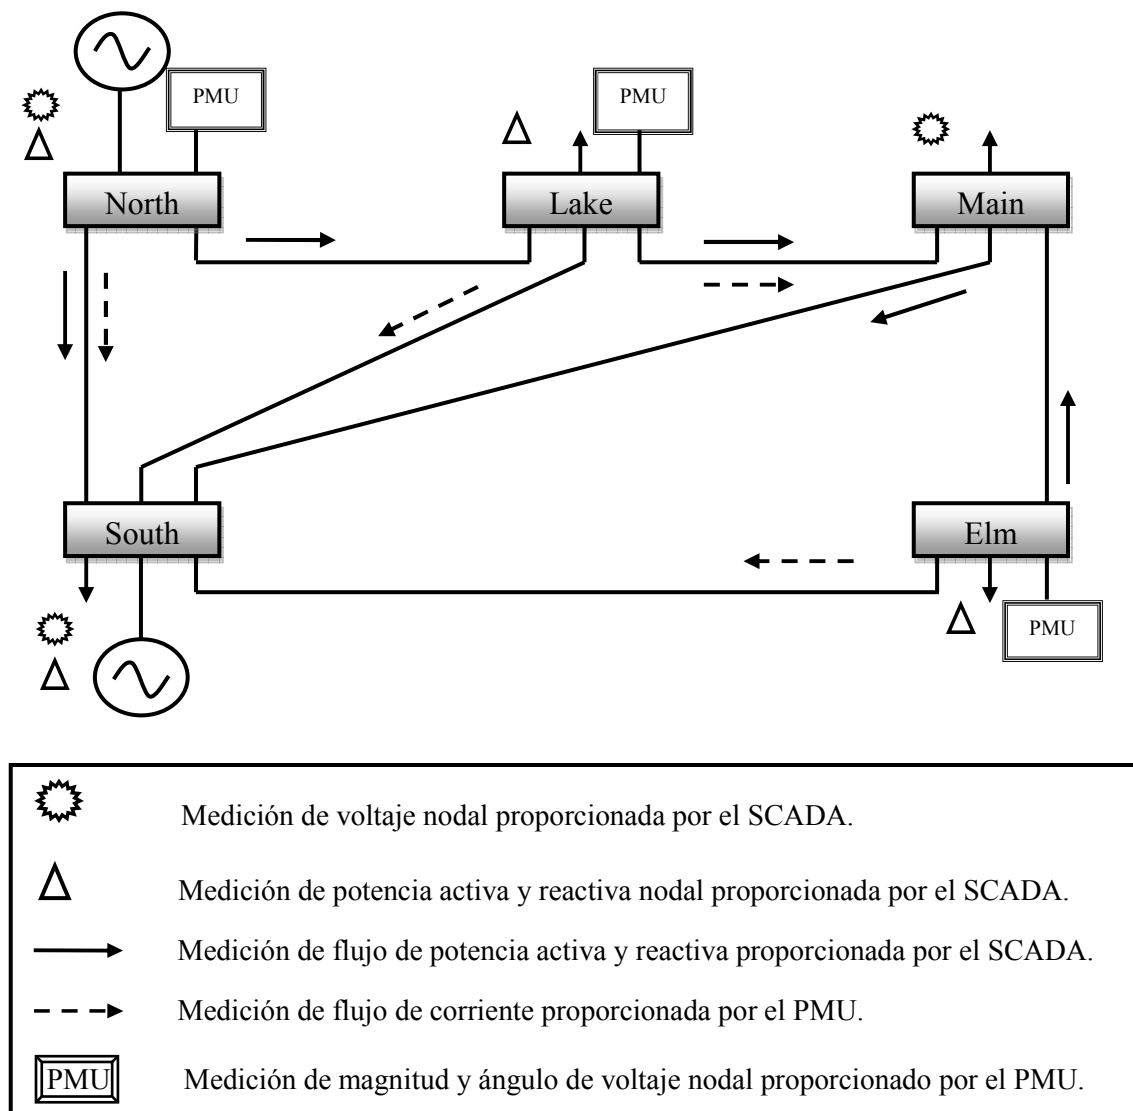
PMU

PMU

North

Lake

Main

South

Elm

PMU

Medición de voltaje nodal proporcionada por el SCADA.

Medición de potencia activa y reactiva nodal proporcionada por el SCADA.

Medición de flujo de potencia activa y reactiva proporcionada por el SCADA.

Medición de flujo de corriente proporcionada por el PMU.

PMU Medición de magnitud y ángulo de voltaje nodal proporcionado por el PMU.